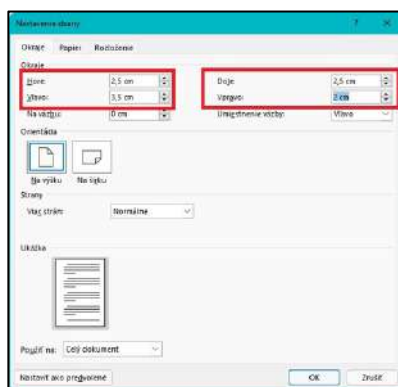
Nastavenie strany ? ×

Okraje Papier Rozloženie

Okraje
Hore: 2,5 cm
Dole: 2,5 cm
Vľavo: 3,5 cm
Vpravo: 2 cm
Na väzbu: 0 cm
Umiestnenie väzby: Vľavo

Orientácia
Na výšku
Na šírku

Strany
Viac strán: Normálne

Ukážka

Použiť na: Celý dokument

Nastaviť ako predvolené
OK
Zrušiť